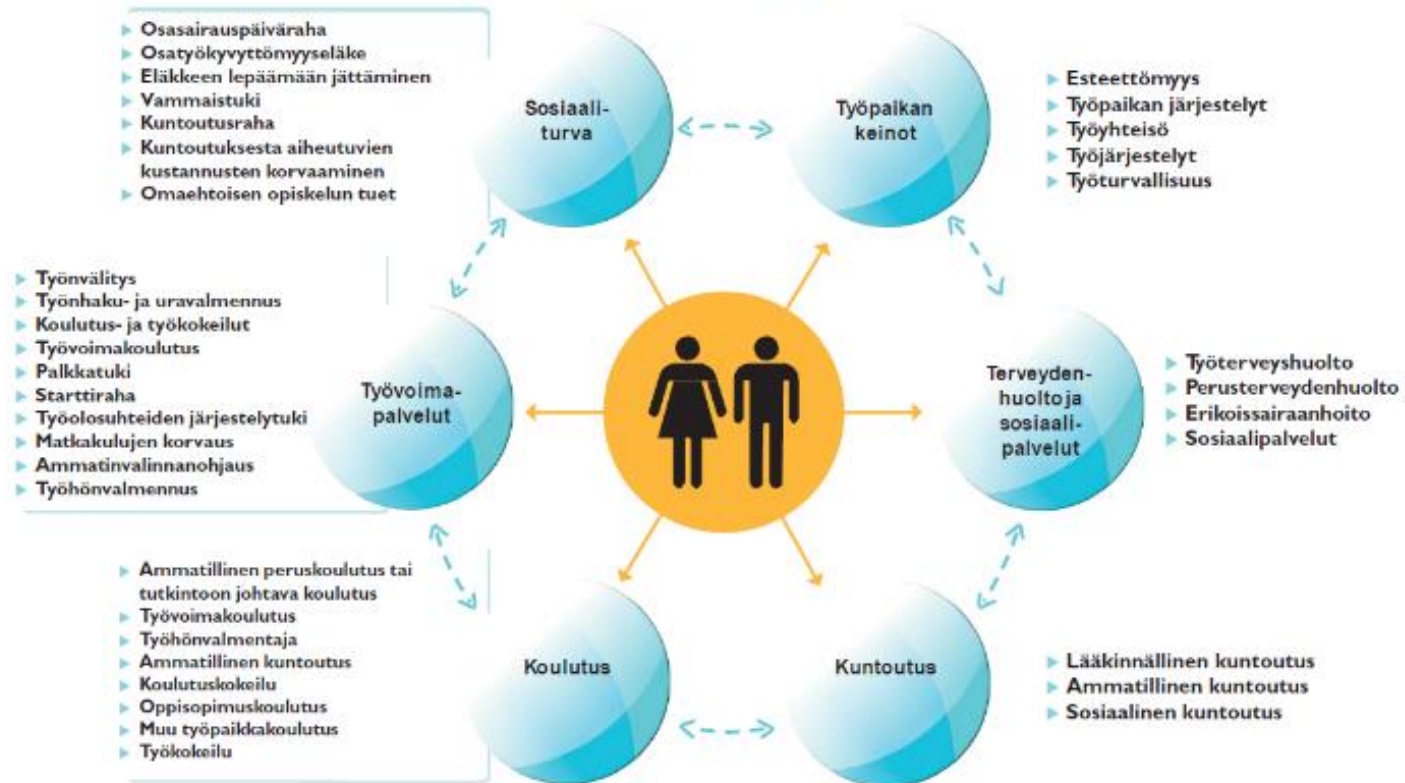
Osasairauspäiväraha
Osatyökyvyttömyyseläke
Eläkkeen lepäämään jättäminen
Vammaistuki
Kuntoutusraha
Kuntoutuksesta aiheutuvien kustannusten korvaaminen
Omaehtoisen opiskelun tuet

Sosiaaliturva

Työpaikan keinot

Esteettömyys
Työpaikan järjestelyt
Työyhteisö
Työjärjestelyt
Työturvallisuus

Työnvälitys
Työnhaku- ja uravalmennus
Koulutus- ja työkokeilut
Työvoimakoulutus
Palkkatuki
Starttiraha
Työolosuhteiden järjestelytuki
Matkakulujen korvaus
Ammatinvalinnanohjaus
Työhönvalmennus

Työvoimapalvelut

Terveydenhuolto ja sosiaalipalvelut

Työterveyshuolto
Perusterveydenhuolto
Erikoissairaanhoito
Sosiaalipalvelut

Ammatillinen peruskoulutus tai tutkintoon johtava koulutus
Työvoimakoulutus
Työhönvalmentaja
Ammatillinen kuntoutus
Koulutuskokeilu
Oppisopimuskoulutus
Muu työpaikkakoulutus
Työkokeilu

Koulutus

Kuntoutus

Lääkinnällinen kuntoutus
Ammatillinen kuntoutus
Sosiaalinen kuntoutus